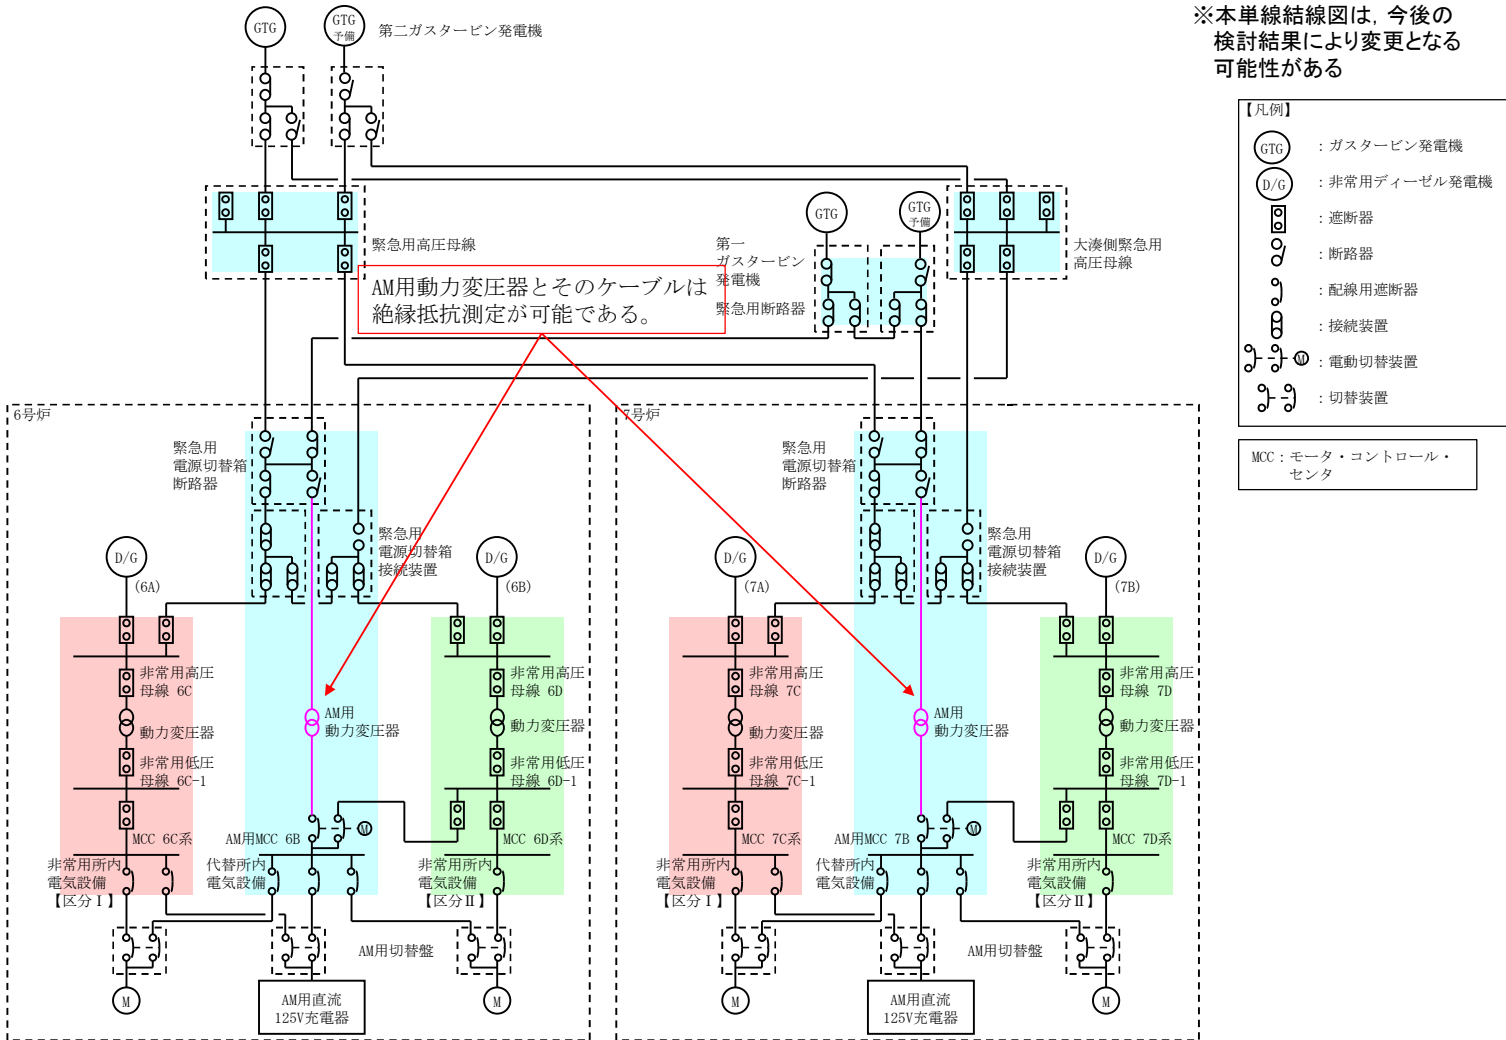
GTG

GTG 予備

第二ガスタービン発電機

※本単線結線図は，今後の検討結果により変更となる可能性がある

【凡例】
GTG ：ガスタービン発電機
D/G ：非常用ディーゼル発電機
：遮断器
：断路器
：配線用遮断器
：接続装置
M ：電動切替装置
：切替装置

MCC：モータ・コントロール・センタ

緊急用高圧母線

GTG

GTG 予備

第一ガスタービン発電機

緊急用断路器

大湊側緊急用高圧母線

AM用動力変圧器とそのケーブルは絶縁抵抗測定が可能である。

6号炉

7号炉

緊急用電源切替箱断路器

緊急用電源切替箱接続装置

D/G (6A)

D/G (6B)

非常用高圧母線 6C

動力変圧器

非常用低圧母線 6C-1

MCC 6C系

AM用動力変圧器

AM用MCC 6B

M

非常用高圧母線 6D

動力変圧器

非常用低圧母線 6D-1

MCC 6D系

非常用所内電気設備【区分Ⅰ】

代替所内電気設備

非常用所内電気設備【区分Ⅱ】

AM用切替盤

M

AM用直流125V充電器

M

緊急用電源切替箱断路器

緊急用電源切替箱接続装置

D/G (7A)

D/G (7B)

非常用高圧母線 7C

動力変圧器

非常用低圧母線 7C-1

MCC 7C系

AM用動力変圧器

AM用MCC 7B

M

非常用高圧母線 7D

動力変圧器

非常用低圧母線 7D-1

MCC 7D系

非常用所内電気設備【区分Ⅰ】

代替所内電気設備

非常用所内電気設備【区分Ⅱ】

AM用切替盤

M

AM用直流125V充電器

M